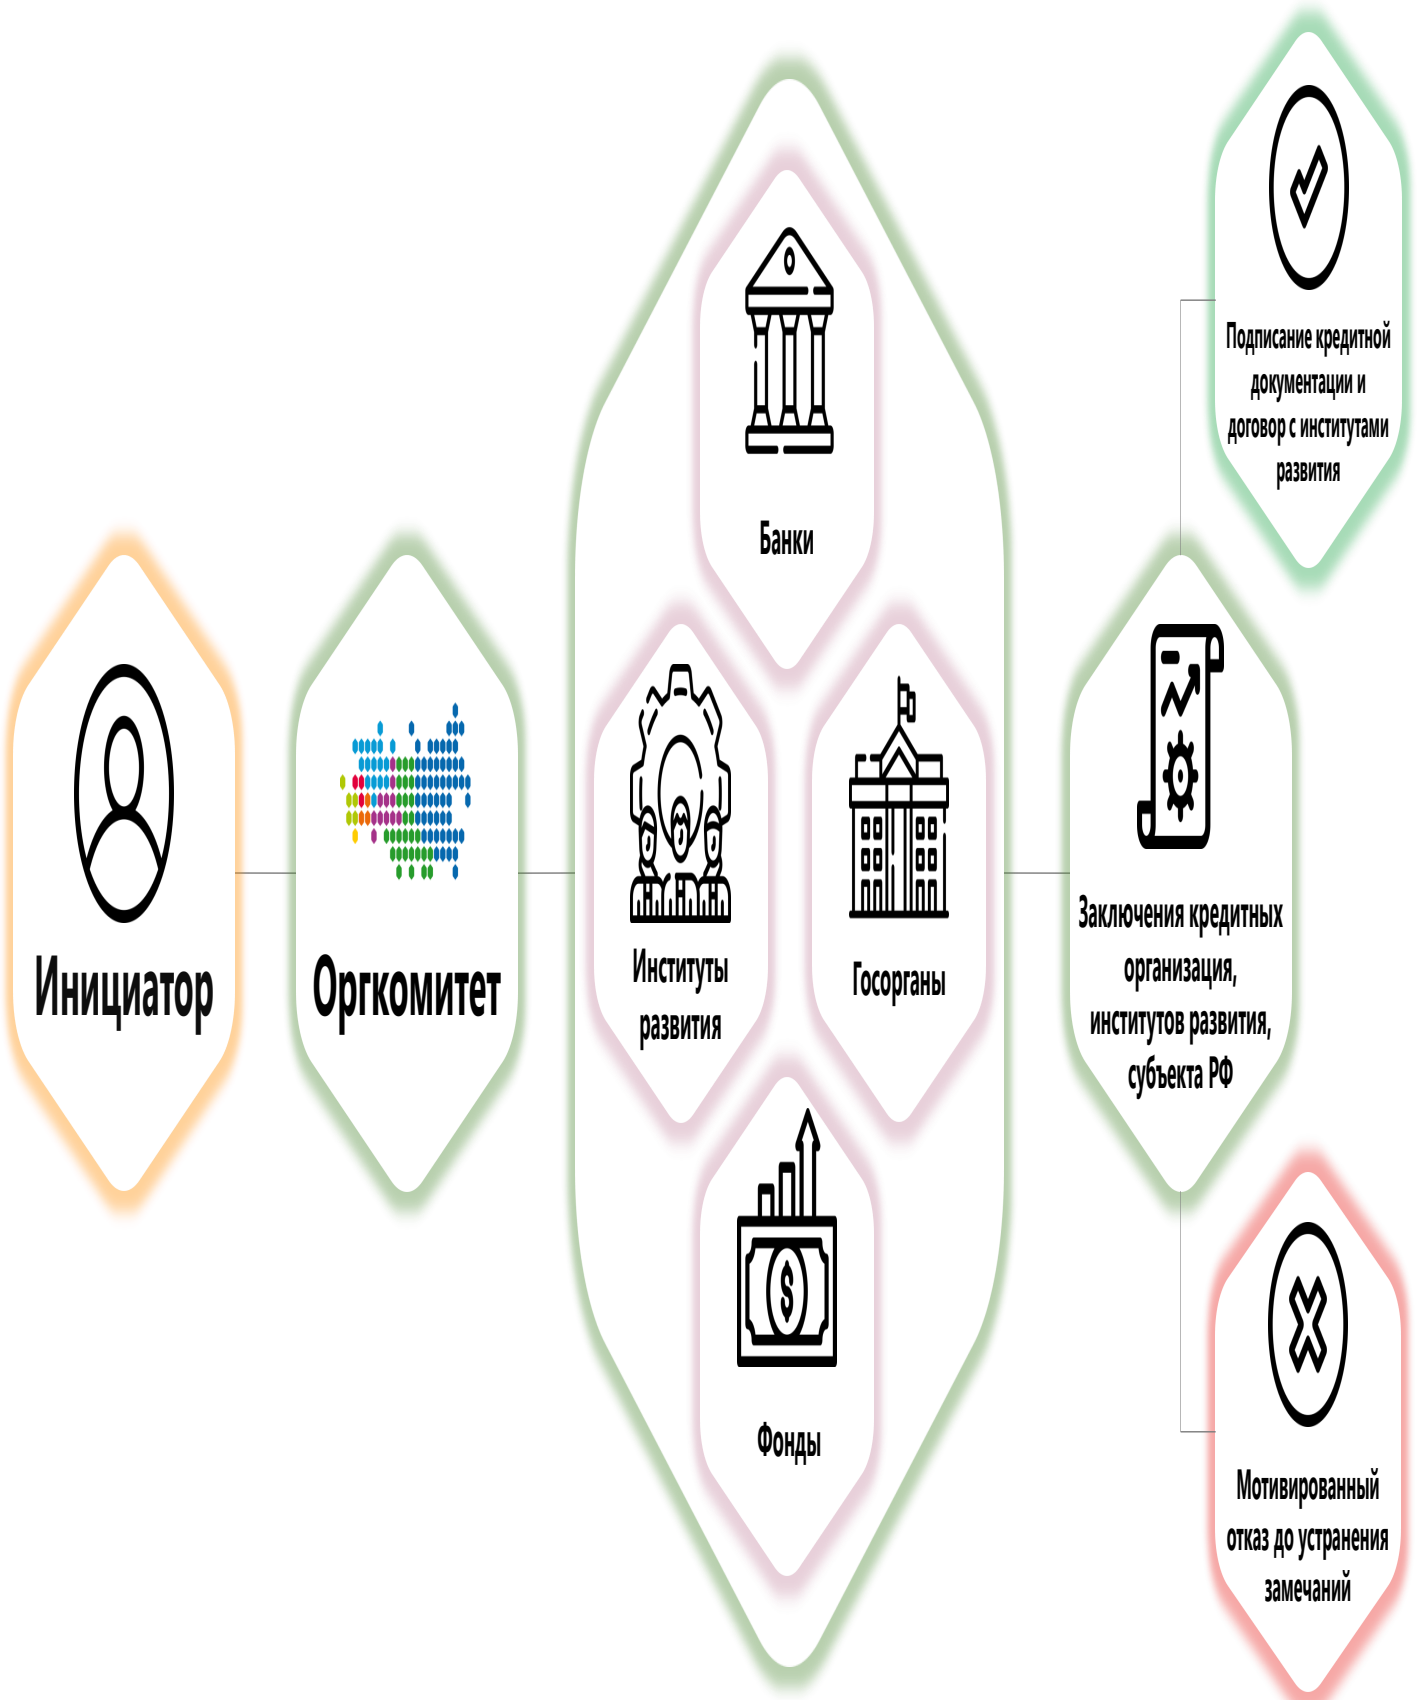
Подписание кредитной документации и договор с институтами развития

Банки

Инициатор

Оргкомитет

Институты развития

Госорганы

Заключения кредитных организация, институтов развития, субъекта РФ

Фонды

Мотивированный отказ до устранения замечаний